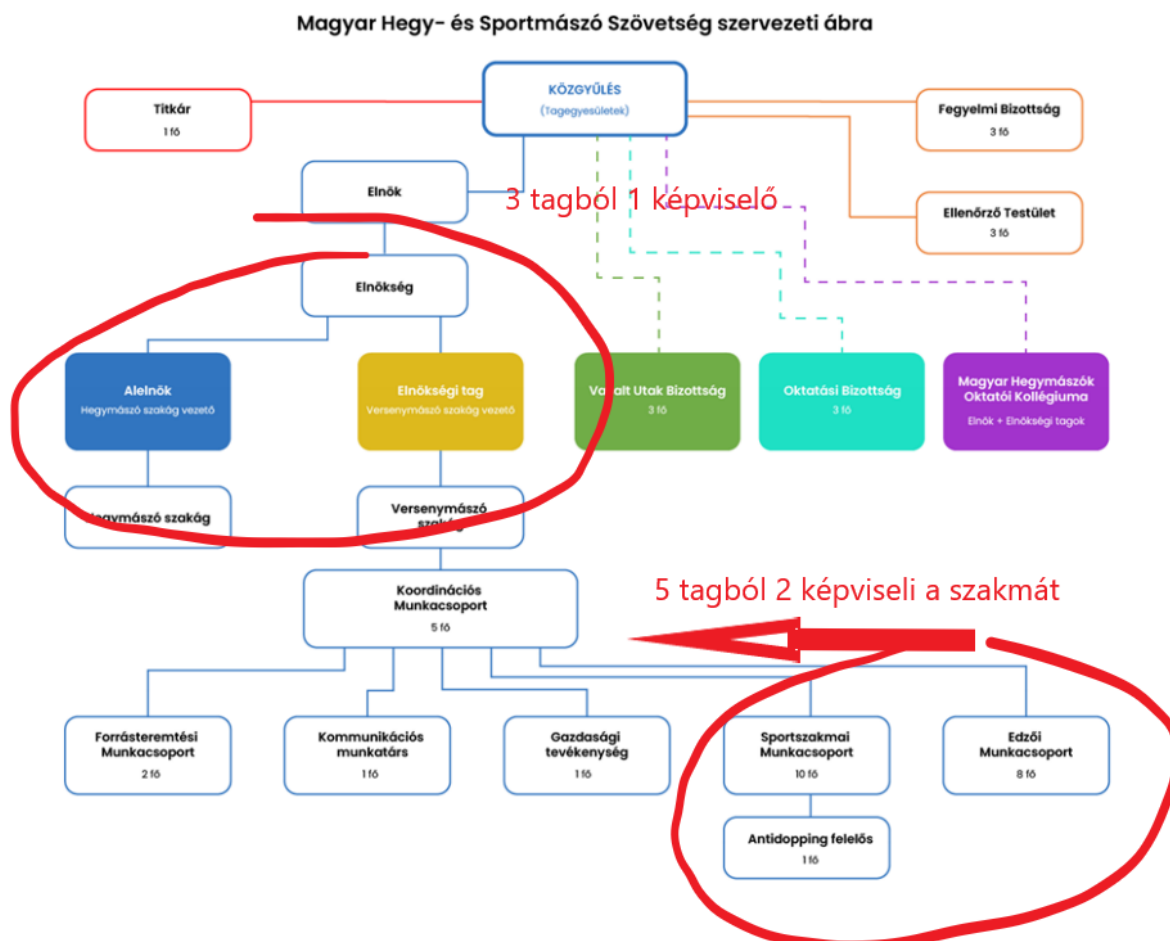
Magyar Hegy- és Sportmászó Szövetség szervezeti ábra

KÖZGYŰLÉS
(Tagegyesületek)

Titkár
1 fő

Fegyelmi Bizottság
3 fő

Elnök

3 tagból 1 képviselő

Ellenőrző Testület
3 fő

Elnökség

Alelnök
Hegymászó szakág vezető

Elnökségi tag
Versenymászó szakág vezető

Va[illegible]alt Utak Bizottság
3 fő

Oktatási Bizottság
3 fő

Magyar Hegymászók Oktatói Kollégiuma
Elnök + Elnökségi tagok

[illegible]egymászó szakág

Versenymászó szak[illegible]

Koordinációs Munkacsoport
5 fő

5 tagból 2 képviseli a szakmát

Forrásteremtési Munkacsoport
2 fő

Kommunikációs munkatárs
1 fő

Gazdasági tevékenység
1 fő

Sportszakmai Munkacsoport
10 fő

Edzői Munkacsoport
8 fő

Antidopping felelős
1 fő